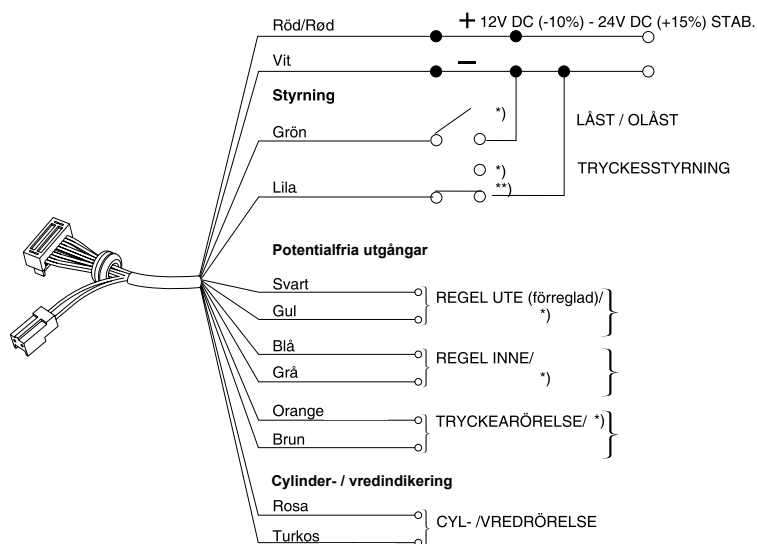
Röd/Rød
+ 12V DC (-10%) - 24V DC (+15%) STAB.
Vit
–
Styrning
*)
Grön
LÅST / OLÅST
*)
TRYCKESSTYRNING
Lila
**)

Potentialfria utgångar
Svart
REGEL UTE (förreglad)/ *)
Gul
Blå
REGEL INNE/ *)
Grå
Orange
TRYCKEARÖRELSE/ *)
Brun

Cylinder- / vredindikering
Rosa
CYL- /VREDRÖRELSE
Turkos